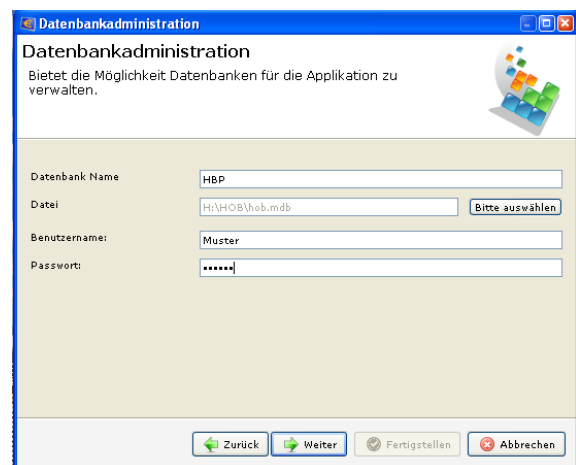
Datenbankadministration

Datenbankadministration

Bietet die Möglichkeit Datenbanken für die Applikation zu verwalten.

Datenbank Name HBP

Datei H:\HOB\hob.mdb Bitte auswählen

Benutzername: Muster

Passwort: ••••••

Zurück Weiter Fertigstellen Abbrechen